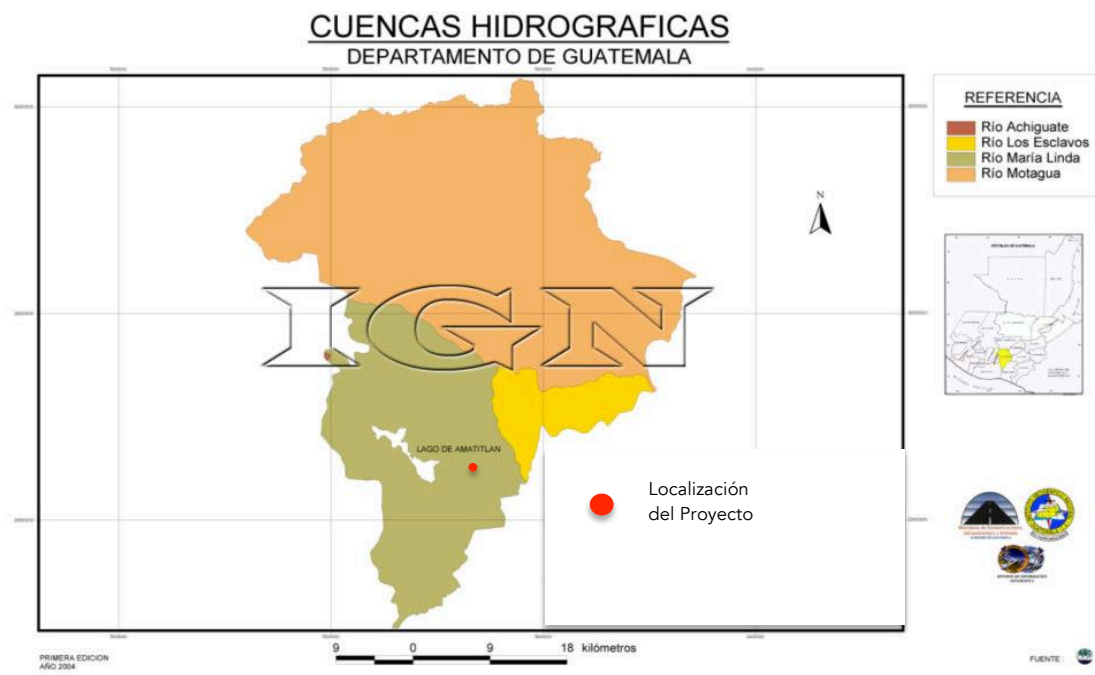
CUENCAS HIDROGRAFICAS
DEPARTAMENTO DE GUATEMALA

REFERENCIA
Río Achiguate
Río Los Esclavos
Río María Linda
Río Motagua

N

IGN

LAGO DE AMATITLAN

Localización del Proyecto

9 0 9 18 kilómetros

PRIMERA EDICION
AÑO 2004

FUENTE :